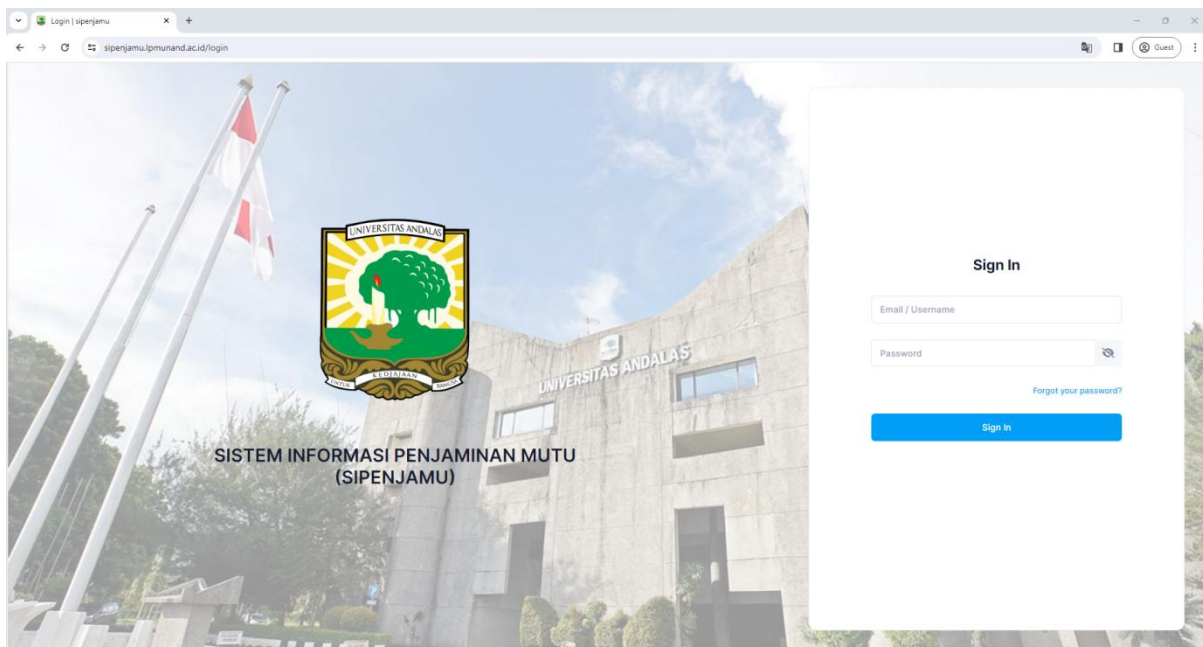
Login | sipenjamu

sipenjamu.lpmunand.ac.id/login

Guest

UNIVERSITAS ANDALAS

UNTUK KEDJAJAAN BANGSA

UNIVERSITAS ANDALAS

SISTEM INFORMASI PENJAMINAN MUTU (SIPENJAMU)

Sign In

Email / Username

Password

Forgot your password?

Sign In